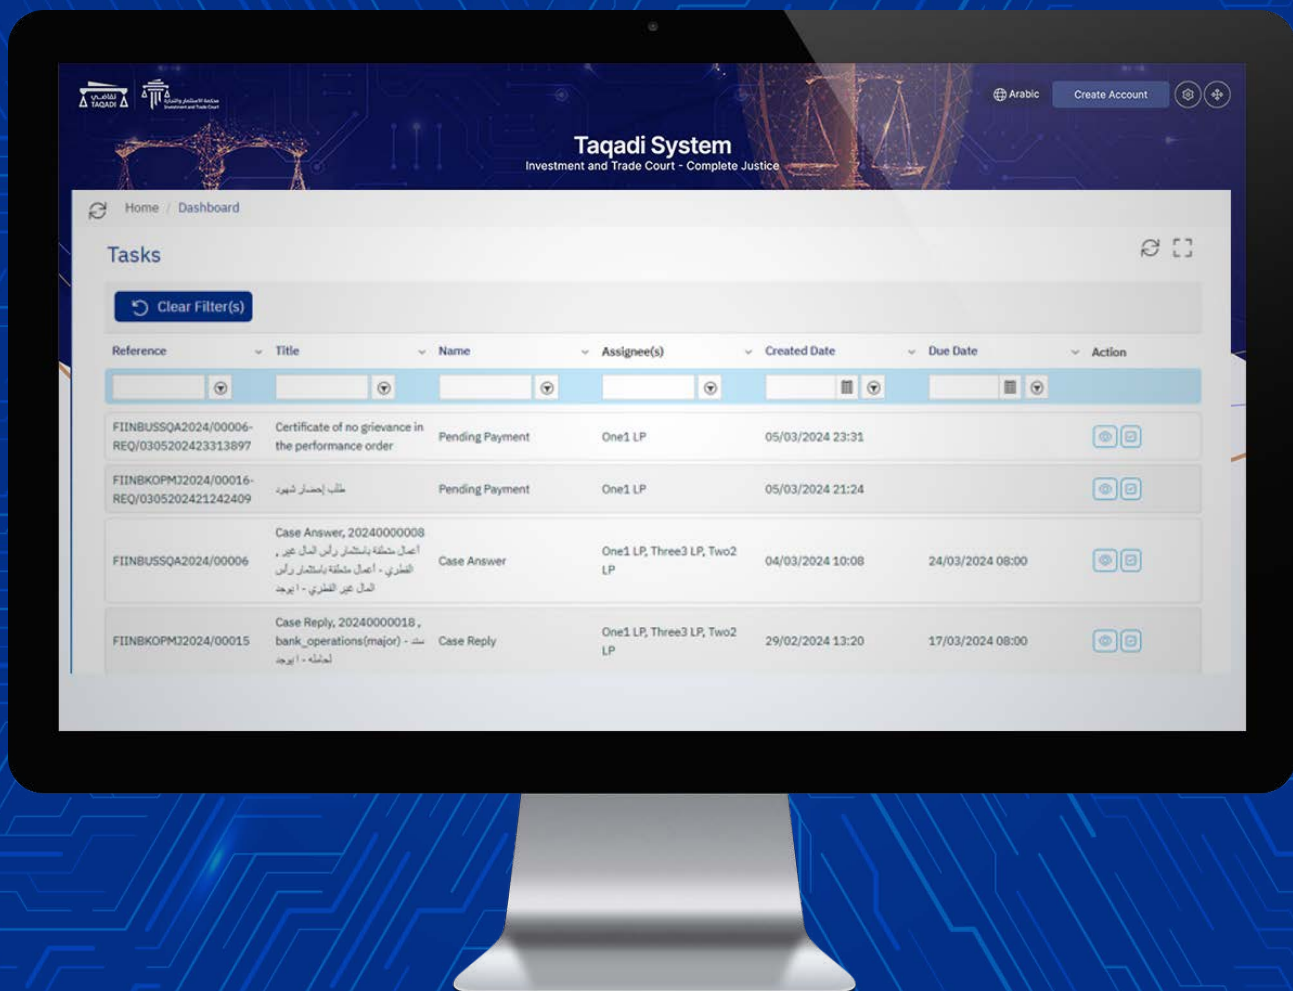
تقاضي TAQADI

محكمة الاستثمار والتجارة Investment and Trade Court

Arabic

Create Account

Taqadi System

Investment and Trade Court - Complete Justice

Home / Dashboard

Tasks

Clear Filter(s)

| Reference | Title | Name | Assignee(s) | Created Date | Due Date | Action |
|---|---|---|---|---|---|---|
| FIINBUSSQA2024/00006-REQ/0305202423313897 | Certificate of no grievance in the performance order | Pending Payment | One1 LP | 05/03/2024 23:31 | | |
| FIINBKOPMJ2024/00016-REQ/0305202421242409 | طلب إحضار شهود | Pending Payment | One1 LP | 05/03/2024 21:24 | | |
| FIINBUSSQA2024/00006 | Case Answer, 20240000008 , أعمال متعلقة باستثمار رأس المال غير القطري - أعمال متعلقة باستثمار رأس المال غير القطري - 1 يوجد | Case Answer | One1 LP, Three3 LP, Two2 LP | 04/03/2024 10:08 | 24/03/2024 08:00 | |
| FIINBKOPMJ2024/00015 | Case Reply, 20240000018 , bank_operations(major) - سند لحامله - 1 يوجد | Case Reply | One1 LP, Three3 LP, Two2 LP | 29/02/2024 13:20 | 17/03/2024 08:00 | |